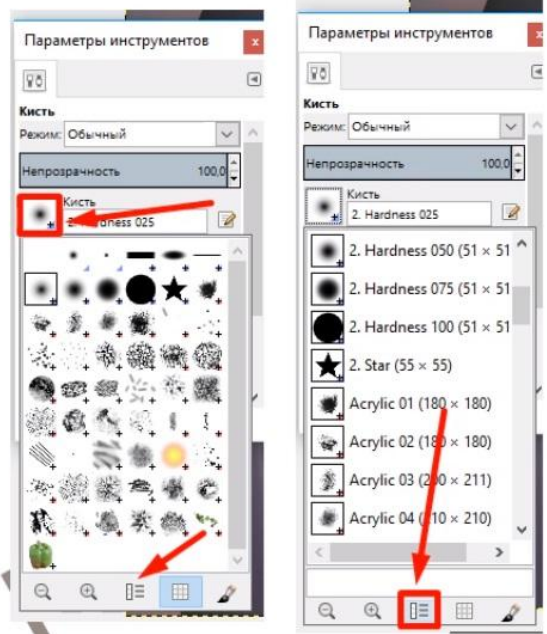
Параметры инструментов

Кисть

Режим: Обычный

Непрозрачность 100,0

Кисть

2. Hardness 025

Параметры инструментов

Кисть

Режим: Обычный

Непрозрачность 100,0

Кисть

2. Hardness 025

2. Hardness 050 (51 × 51

2. Hardness 075 (51 × 51

2. Hardness 100 (51 × 51

2. Star (55 × 55)

Acrylic 01 (180 × 180)

Acrylic 02 (180 × 180)

Acrylic 03 (200 × 211)

Acrylic 04 (210 × 210)